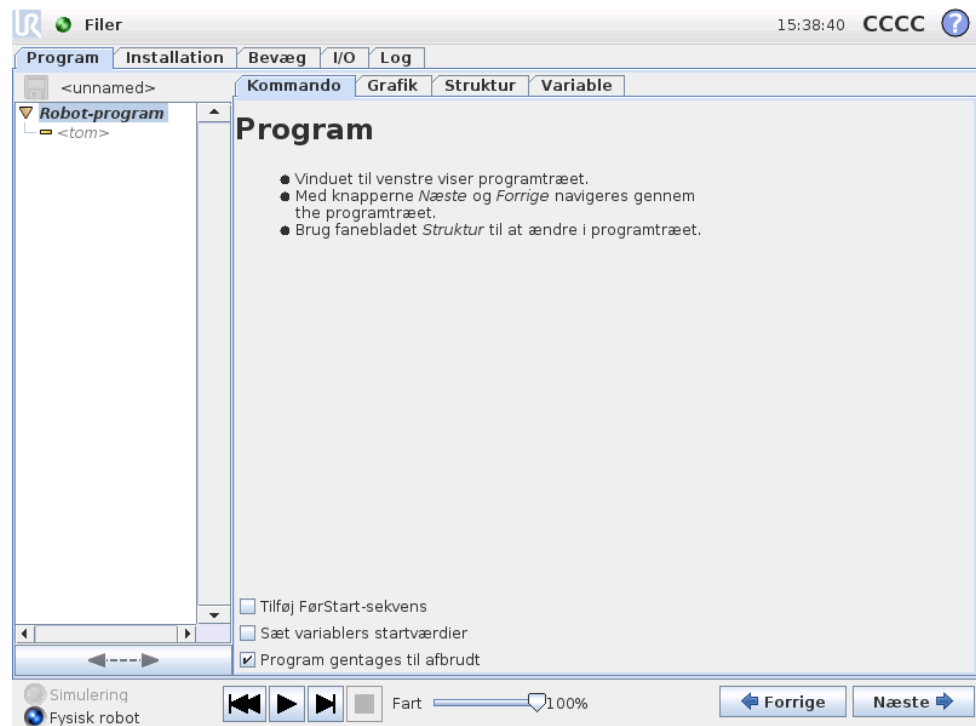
Filer

15:38:40 CCCC

Program Installation Bevæg I/O Log

<unnamed>

Robot-program
<tom>

Kommando Grafik Struktur Variable

Program

- Vinduet til venstre viser programtræet.
- Med knapperne Næste og Forrige navigeres gennem the programtræet.
- Brug fanebladet Struktur til at ændre i programtræet.

Tilføj FørStart-sekvens
Sæt variablers startværdier
Program gentages til afbrudt

Simulering
Fysisk robot

Fart 100%

Forrige Næste